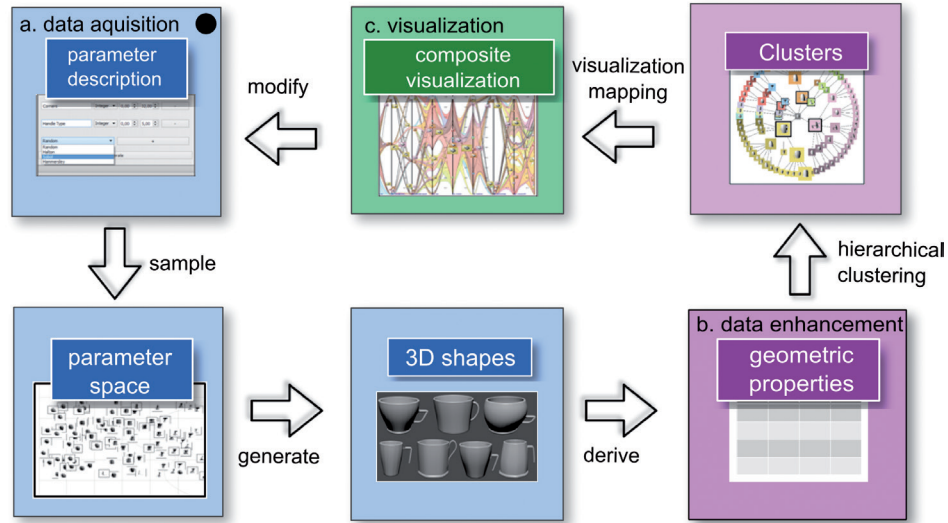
a. data aquisition

parameter description

modify

c. visualization

composite visualization

visualization mapping

Clusters

hierarchical clustering

sample

parameter space

generate

3D shapes

derive

b. data enhancement

geometric properties